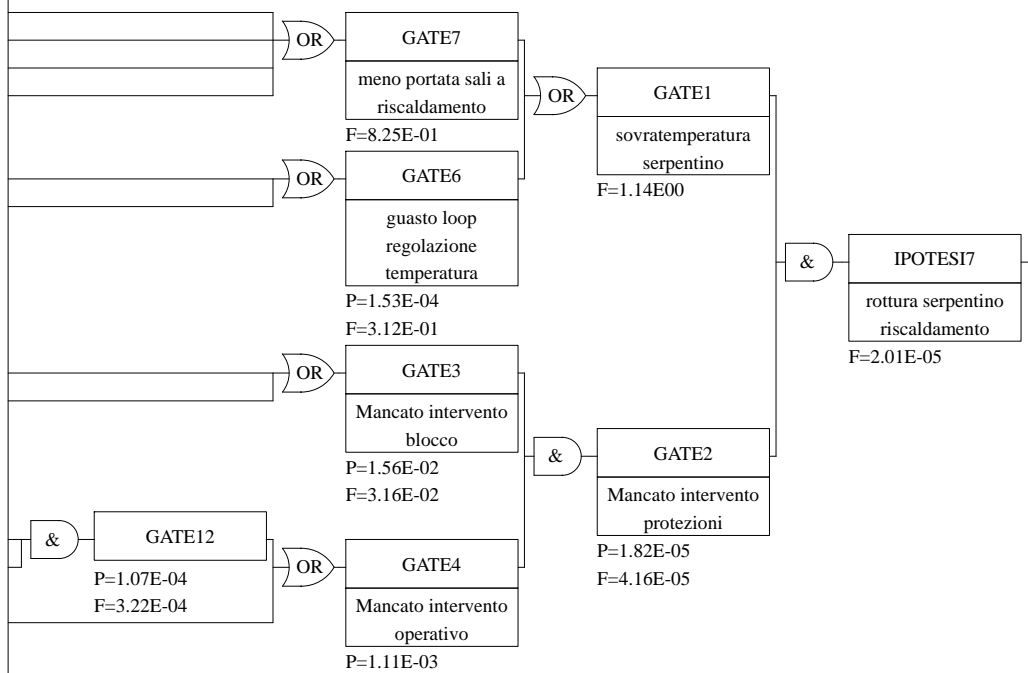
OR

GATE7

meno portata sali a riscaldamento

F=8.25E-01

OR

GATE1

sovratemperatura serpentino

F=1.14E00

OR

GATE6

guasto loop regolazione temperatura

P=1.53E-04

F=3.12E-01

&

IPOTESI7

rottura serpentino riscaldamento

F=2.01E-05

OR

GATE3

Mancato intervento blocco

P=1.56E-02

F=3.16E-02

&

GATE2

Mancato intervento protezioni

P=1.82E-05

F=4.16E-05

&

GATE12

P=1.07E-04

F=3.22E-04

OR

GATE4

Mancato intervento operativo

P=1.11E-03